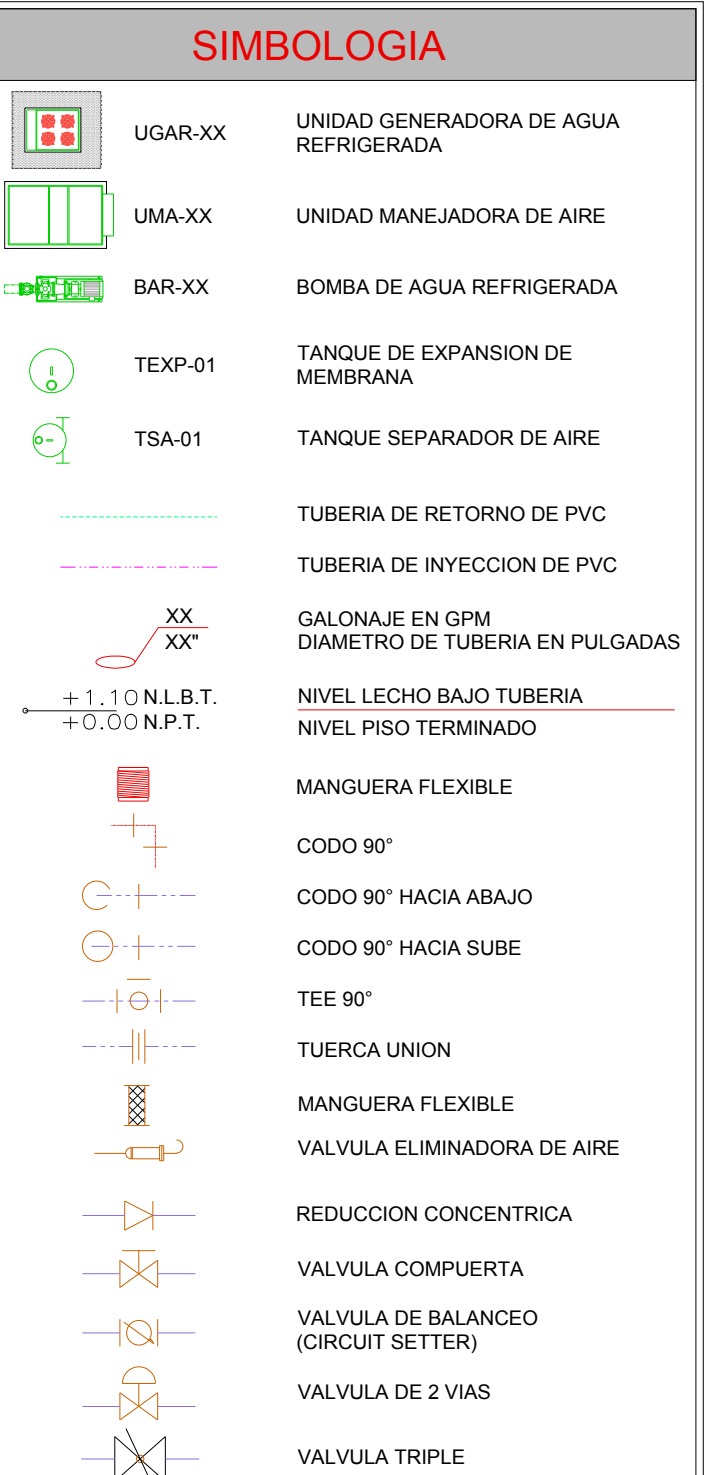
SIMBOLOGIA

UGAR-XX UNIDAD GENERADORA DE AGUA REFRIGERADA

UMA-XX UNIDAD MANEJADORA DE AIRE

BAR-XX BOMBA DE AGUA REFRIGERADA

TEXP-01 TANQUE DE EXPANSION DE MEMBRANA

TSA-01 TANQUE SEPARADOR DE AIRE

TUBERIA DE RETORNO DE PVC

TUBERIA DE INYECCION DE PVC

XX
XX"
GALONAJE EN GPM
DIAMETRO DE TUBERIA EN PULGADAS

+1.10 N.L.B.T. NIVEL LECHO BAJO TUBERIA
+0.00 N.P.T. NIVEL PISO TERMINADO

MANGUERA FLEXIBLE

CODO 90°

CODO 90° HACIA ABAJO

CODO 90° HACIA SUBE

TEE 90°

TUERCA UNION

MANGUERA FLEXIBLE

VALVULA ELIMINADORA DE AIRE

REDUCCION CONCENTRICA

VALVULA COMPUERTA

VALVULA DE BALANCEO (CIRCUIT SETTER)

VALVULA DE 2 VIAS

VALVULA TRIPLE